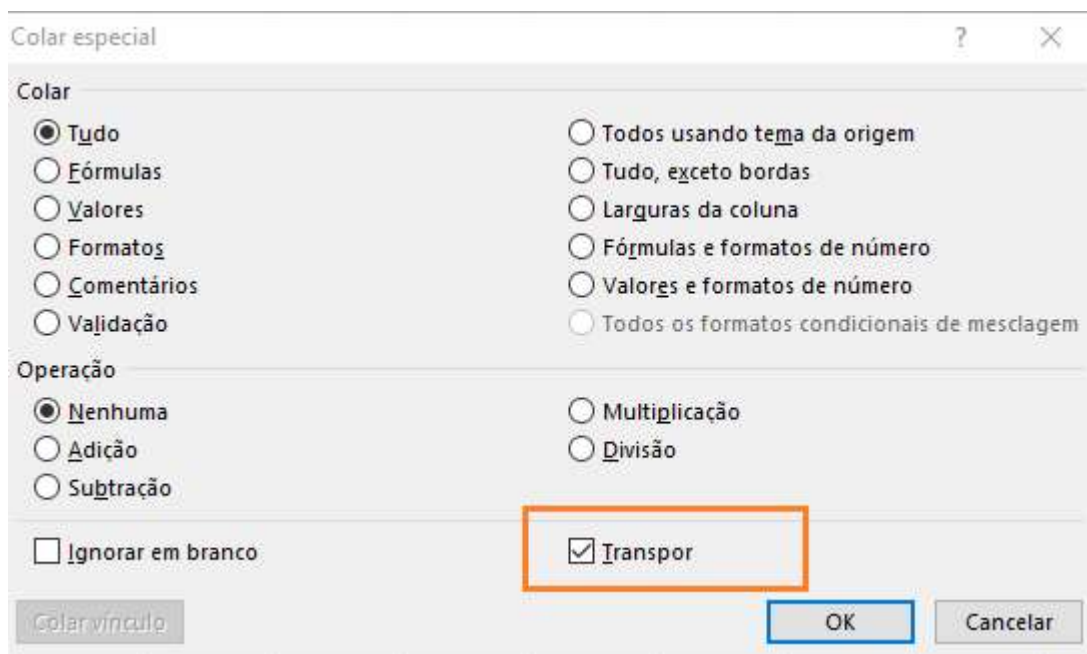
Colar especial ? ×

Colar

Tudo
Fórmulas
Valores
Formatos
Comentários
Validação

Todos usando tema da origem
Tudo, exceto bordas
Larguras da coluna
Fórmulas e formatos de número
Valores e formatos de número
Todos os formatos condicionais de mesclagem

Operação

Nenhuma
Adição
Subtração

Multiplicação
Divisão

Ignorar em branco

Transpor

Colar vínculo

OK

Cancelar